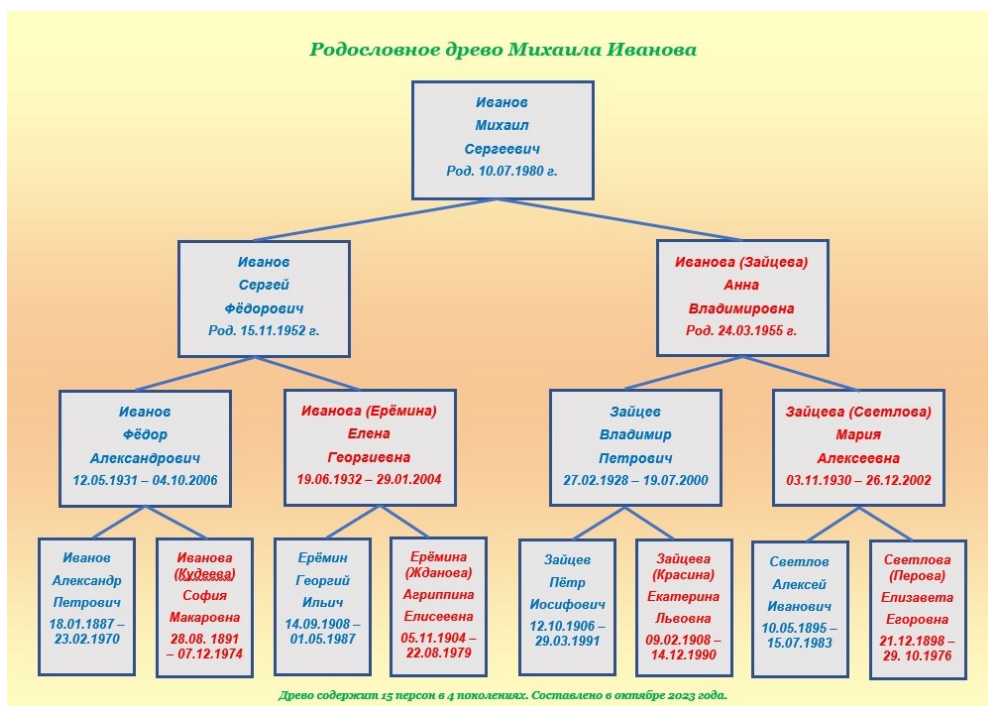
Родословное древо Михаила Иванова

Иванов
Михаил
Сергеевич
Род. 10.07.1980 г.

Иванов
Сергей
Фёдорович
Род. 15.11.1952 г.

Иванова (Зайцева)
Анна
Владимировна
Род. 24.03.1955 г.

Иванов
Фёдор
Александрович
12.05.1931 – 04.10.2006

Иванова (Ерёмина)
Елена
Георгиевна
19.06.1932 – 29.01.2004

Зайцев
Владимир
Петрович
27.02.1928 – 19.07.2000

Зайцева (Светлова)
Мария
Алексеевна
03.11.1930 – 26.12.2002

Иванов
Александр
Петрович
18.01.1887 – 23.02.1970

Иванова (Кудеева)
София
Макаровна
28.08. 1891 – 07.12.1974

Ерёмин
Георгий
Ильич
14.09.1908 – 01.05.1987

Ерёмина (Жданова)
Агриппина
Елисеевна
05.11.1904 – 22.08.1979

Зайцев
Пётр
Иосифович
12.10.1906 – 29.03.1991

Зайцева (Красина)
Екатерина
Львовна
09.02.1908 – 14.12.1990

Светлов
Алексей
Иванович
10.05.1895 – 15.07.1983

Светлова (Перова)
Елизавета
Егоровна
21.12.1898 – 29. 10.1976

Древо содержит 15 персон в 4 поколениях. Составлено в октябре 2023 года.